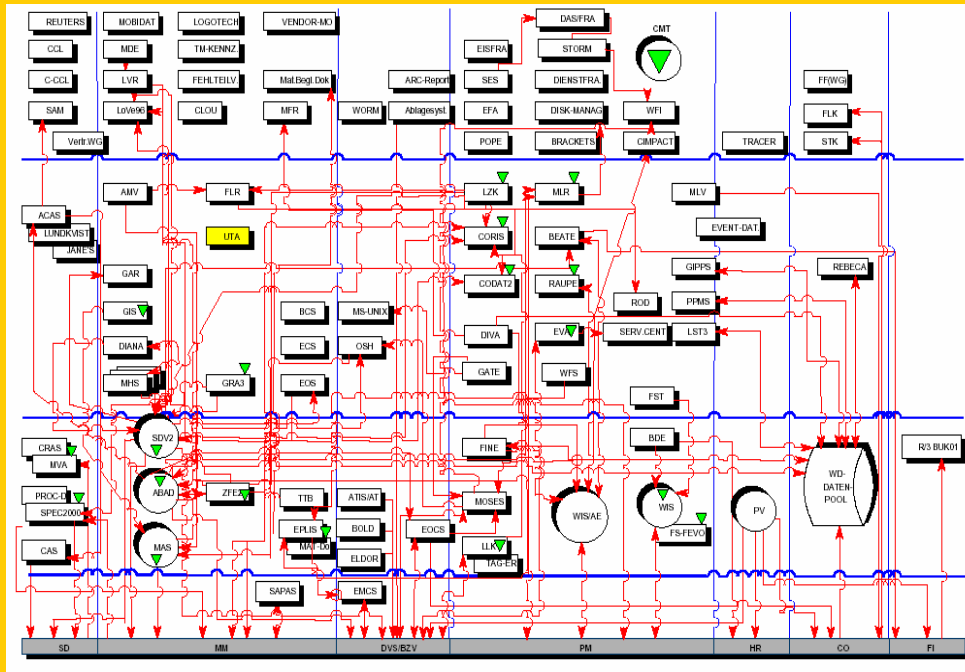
REUTERS
MOBIDAT
LOGOTECH
VENDOR-MO
DAS/FRA
CMT
CCL
MDE
TM-KENNZ.
EISFRA
STORM
C-CCL
LVR
FEHLTEILV.
Mat.Begl.Dok
ARC-Report
SES
DIENSTFRA.
FF(WG)
SAM
LoVe96
CLOU
MFR
WORM
Ablagesyst.
EFA
DISK-MANAG
WFI
FLK
Vertr.WG
POPE
BRACKETS
CIMPACT
TRACER
STK
AMV
FLR
LZK
MLR
MLV
ACAS
LUNDKVIST
JANE-S
UTA
CORIS
BEATE
EVENT-DAT.
GAR
CODAT2
RAUPE
GIPPS
REBECA
GIS
BCS
MS-UNIX
ROD
PPMS
DIVA
EVI
SERV.CENT
LST3
DIANA
ECS
OSH
MHS
GRA3
EOS
GATE
WFS
FST
CRAS
MVA
SDV2
FINE
BDE
R/3 BUK01
WD-DATEN-POOL
ABAD
ZFEX
TTB
ATIS/AT
MOSES
WIS/AE
WIS
PV
PROC-D
SPEC2000
EPLIS
BOLD
EOCS
FS-FEVO
CAS
MAS
MAV-D6
ELDOR
LLK
TAG-ER
SAPAS
EMCS
SD
MM
DVS/BZV
PM
HR
CO
FI